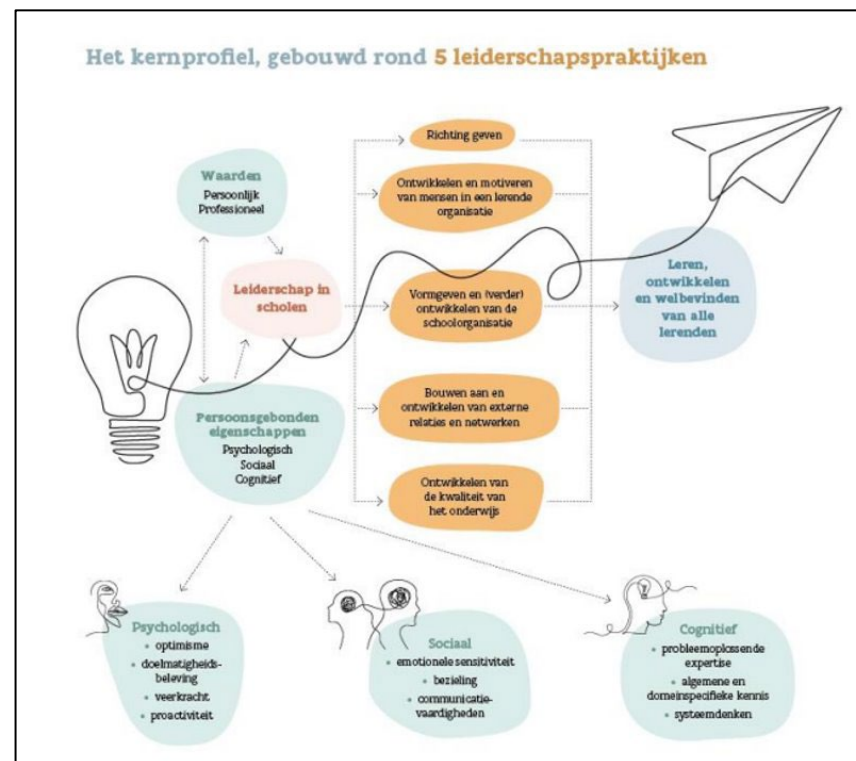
Het kernprofiel, gebouwd rond 5 leiderschapspraktijken

Waarden
Persoonlijk
Professioneel

Leiderschap in scholen

Persoonsgebonden eigenschappen
Psychologisch
Sociaal
Cognitief

Richting geven

Ontwikkelen en motiveren van mensen in een lerende organisatie

Vormgeven en (verder) ontwikkelen van de schoolorganisatie

Bouwen aan en ontwikkelen van externe relaties en netwerken

Ontwikkelen van de kwaliteit van het onderwijs

Leren, ontwikkelen en welbevinden van alle lerenden

Psychologisch
• optimisme
• doelmatigheidsbeleving
• veerkracht
• proactiviteit

Sociaal
• emotionele sensitiviteit
• bezieling
• communicatievaardigheden

Cognitief
• probleemoplossende expertise
• algemene en domeinspecifieke kennis
• systeemdenken